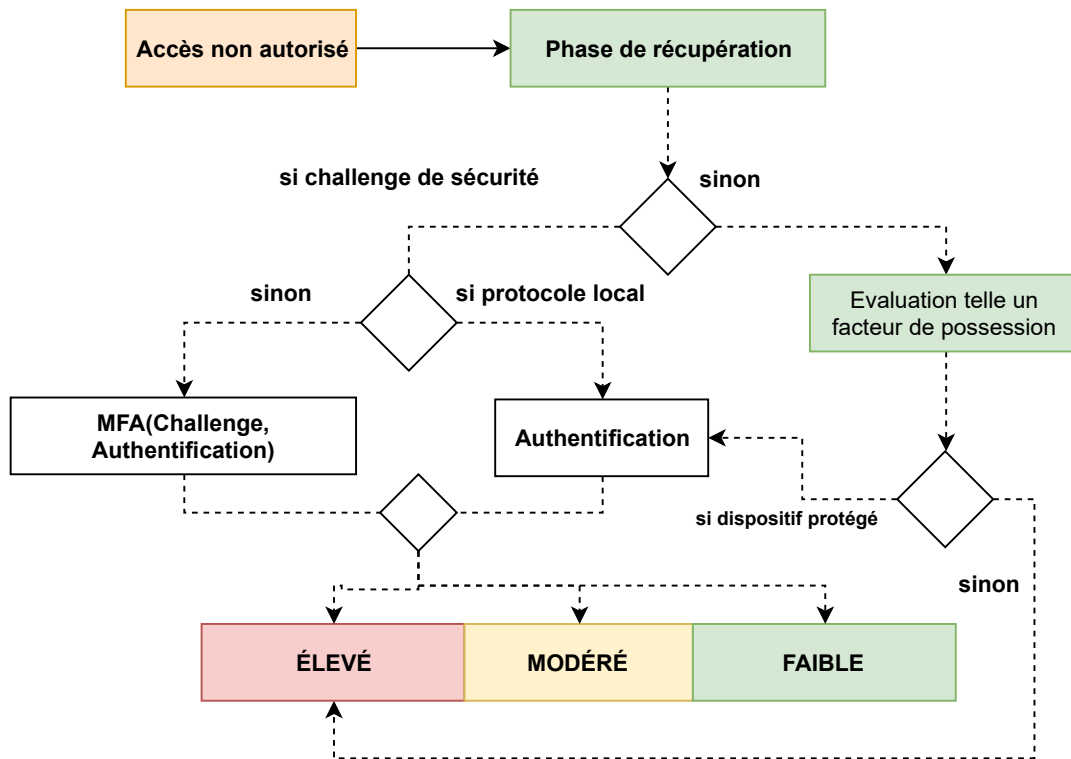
Accès non autorisé

Phase de récupération

si challenge de sécurité

sinon

sinon

si protocole local

Evaluation telle un facteur de possession

MFA(Challenge, Authentification)

Authentification

si dispositif protégé

sinon

ÉLEVÉ

MODÉRÉ

FAIBLE